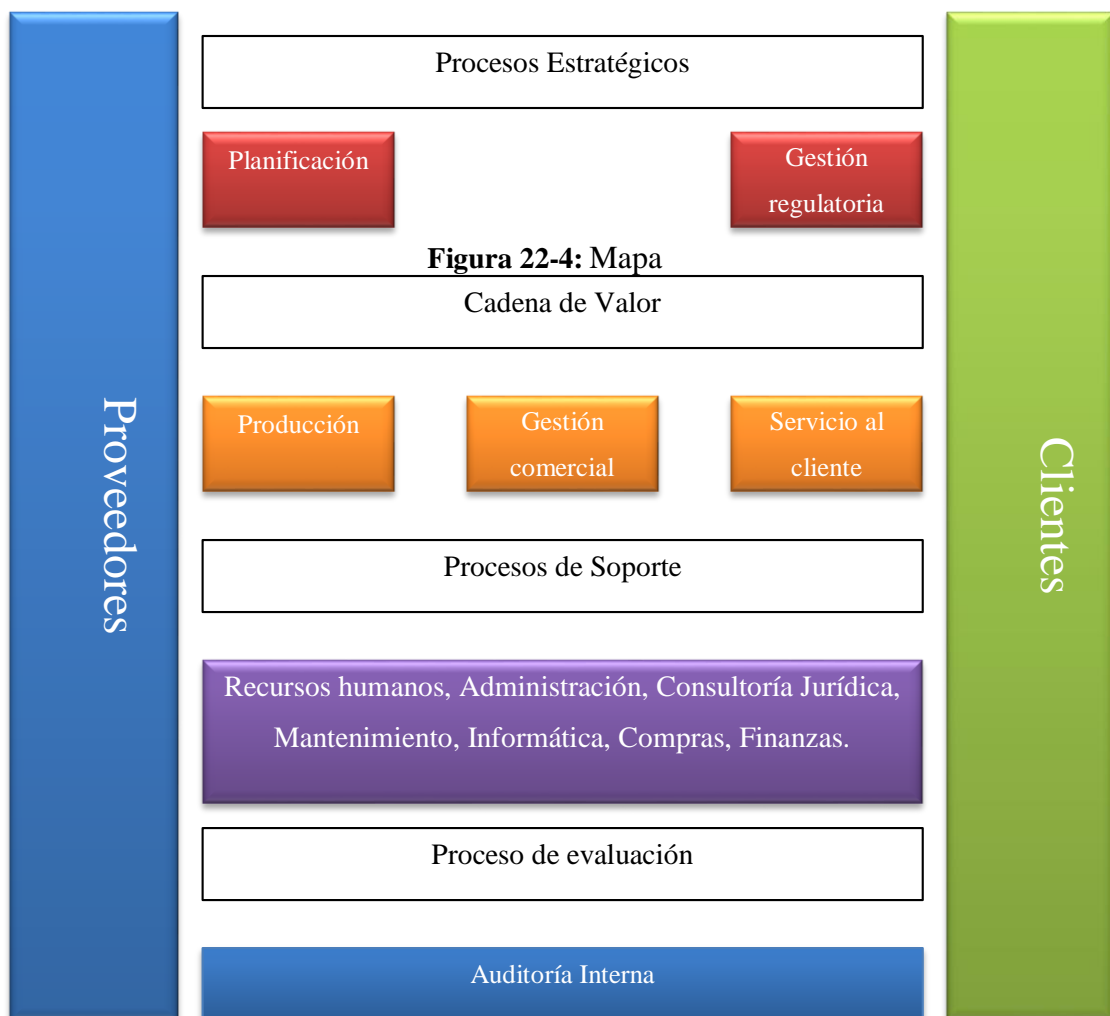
Proveedores

Procesos Estratégicos

Planificación

Gestión regulatoria

**Figura 22-4:** Mapa

Cadena de Valor

Producción

Gestión comercial

Servicio al cliente

Procesos de Soporte

Recursos humanos, Administración, Consultoría Jurídica, Mantenimiento, Informática, Compras, Finanzas.

Proceso de evaluación

Auditoría Interna

Clientes